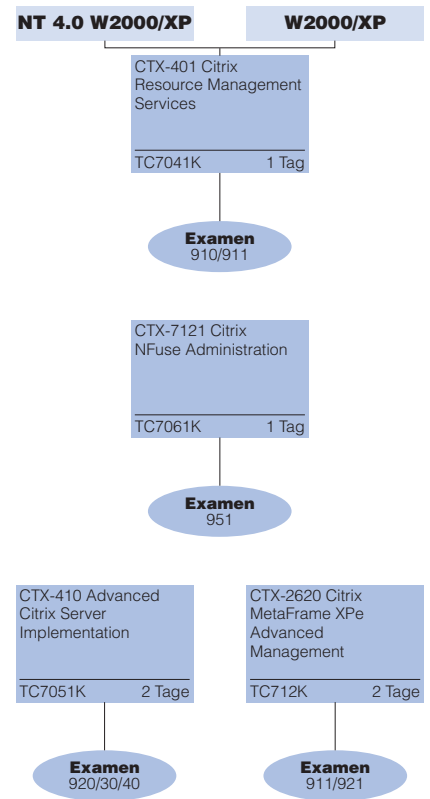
NT 4.0 W2000/XP

W2000/XP

CTX-401 Citrix Resource Management Services

TC7041K 1 Tag

Examen
910/911

CTX-7121 Citrix NFuse Administration

TC7061K 1 Tag

Examen
951

CTX-410 Advanced Citrix Server Implementation

TC7051K 2 Tage

Examen
920/30/40

CTX-2620 Citrix MetaFrame XPe Advanced Management

TC712K 2 Tage

Examen
911/921